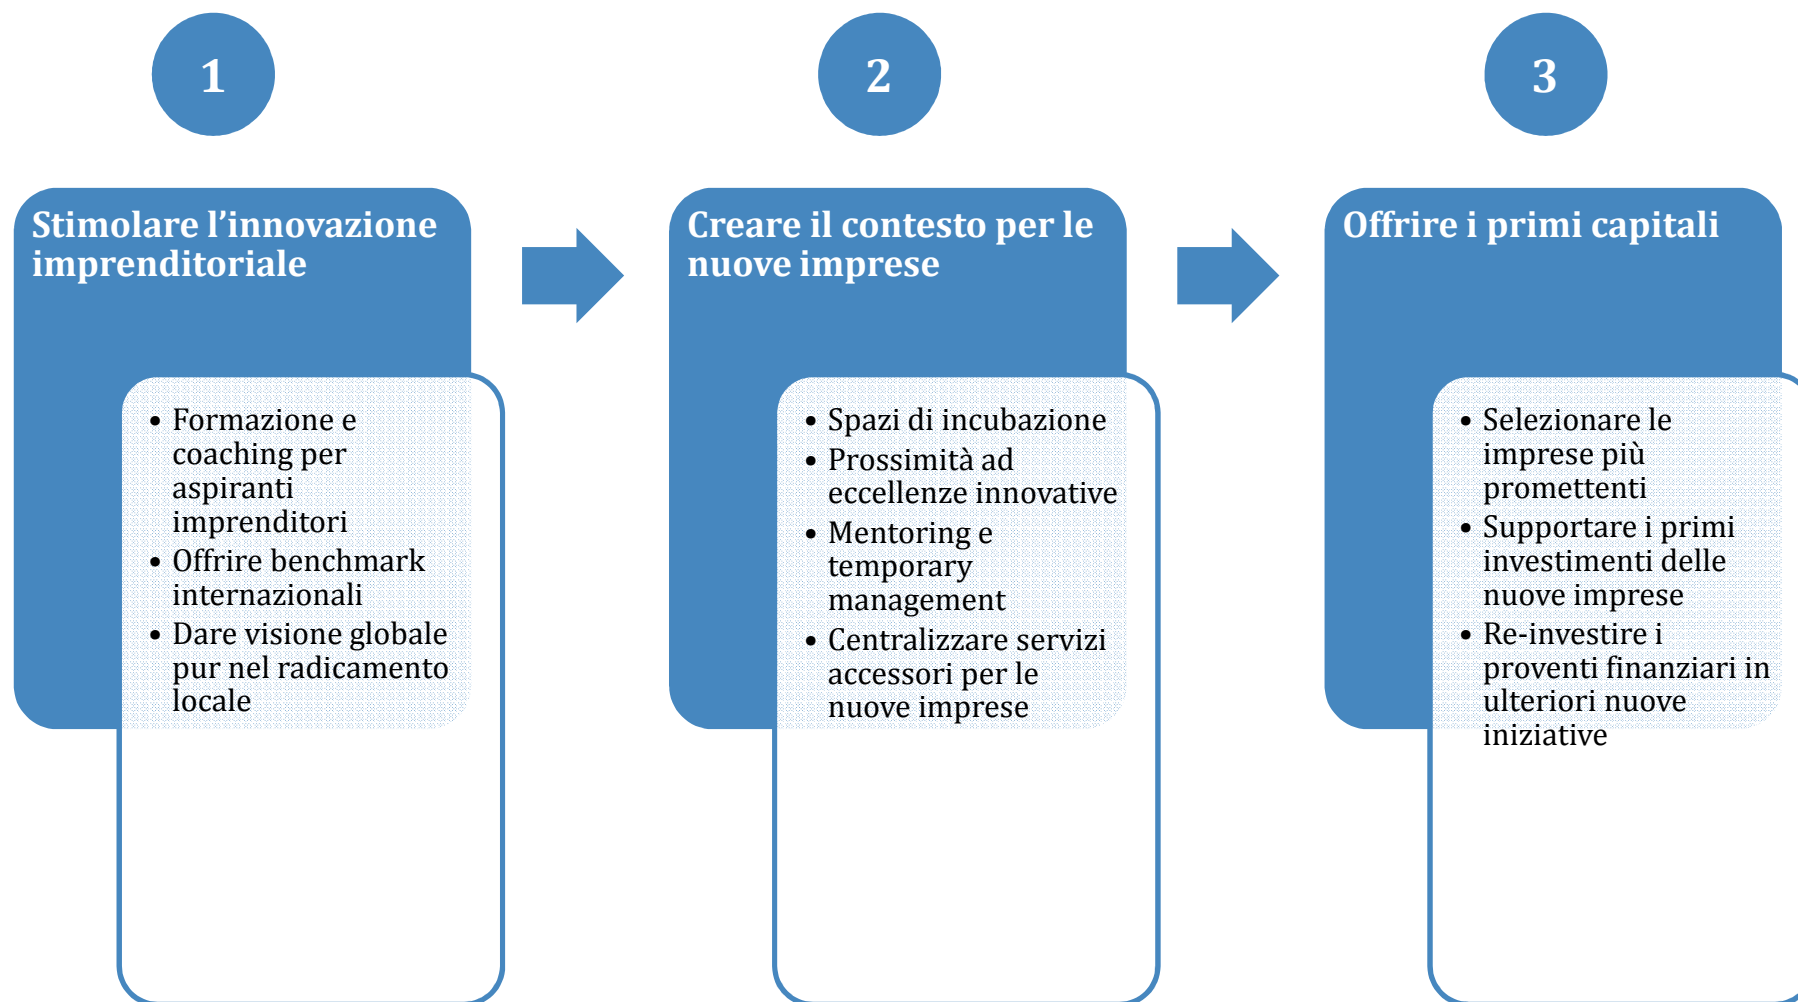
1

Stimolare l’innovazione imprenditoriale

- Formazione e coaching per aspiranti imprenditori
- Offrire benchmark internazionali
- Dare visione globale pur nel radicamento locale

2

Creare il contesto per le nuove imprese

- Spazi di incubazione
- Prossimità ad eccellenze innovative
- Mentoring e temporary management
- Centralizzare servizi accessori per le nuove imprese

3

Offrire i primi capitali

- Selezionare le imprese più promettenti
- Supportare i primi investimenti delle nuove imprese
- Re-investire i proventi finanziari in ulteriori nuove iniziative